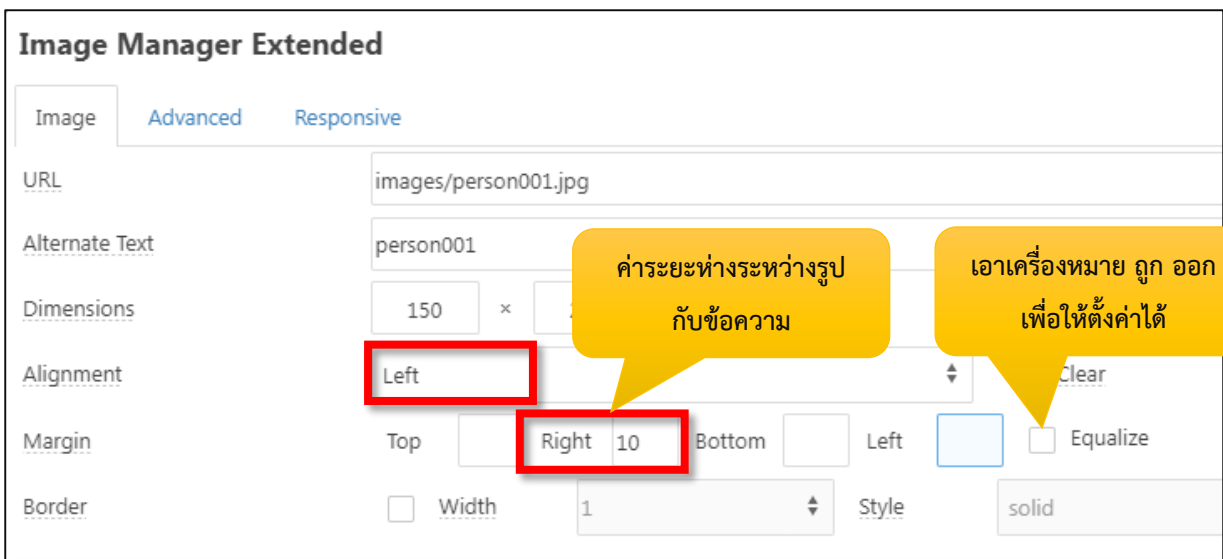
Image Manager Extended

Image Advanced Responsive

URL images/person001.jpg

Alternate Text person001

ค่าระยะห่างระหว่างรูป กับข้อความ

เอาเครื่องหมาย ถูก ออก เพื่อให้ตั้งค่าได้

Dimensions 150 ×

Alignment Left

Clear

Margin Top Right 10 Bottom Left Equalize

Border Width 1 Style solid